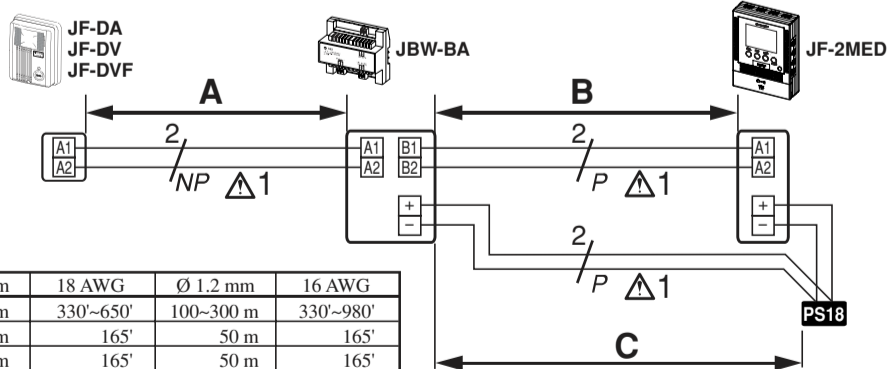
JF-DA
JF-DV
JF-DVF

JBW-BA

JF-2MED

A

B

C

A1
A2

2
NP 1

A1
A2
B1
B2
+
−

2
P 1

A1
A2
+
−

2
P 1

PS18

| m | 18 AWG | Ø 1.2 mm | 16 AWG |
|---|---|---|---|
| m | 330'~650' | 100~300 m | 330'~980' |
| m | 165' | 50 m | 165' |
| m | 165' | 50 m | 165' |